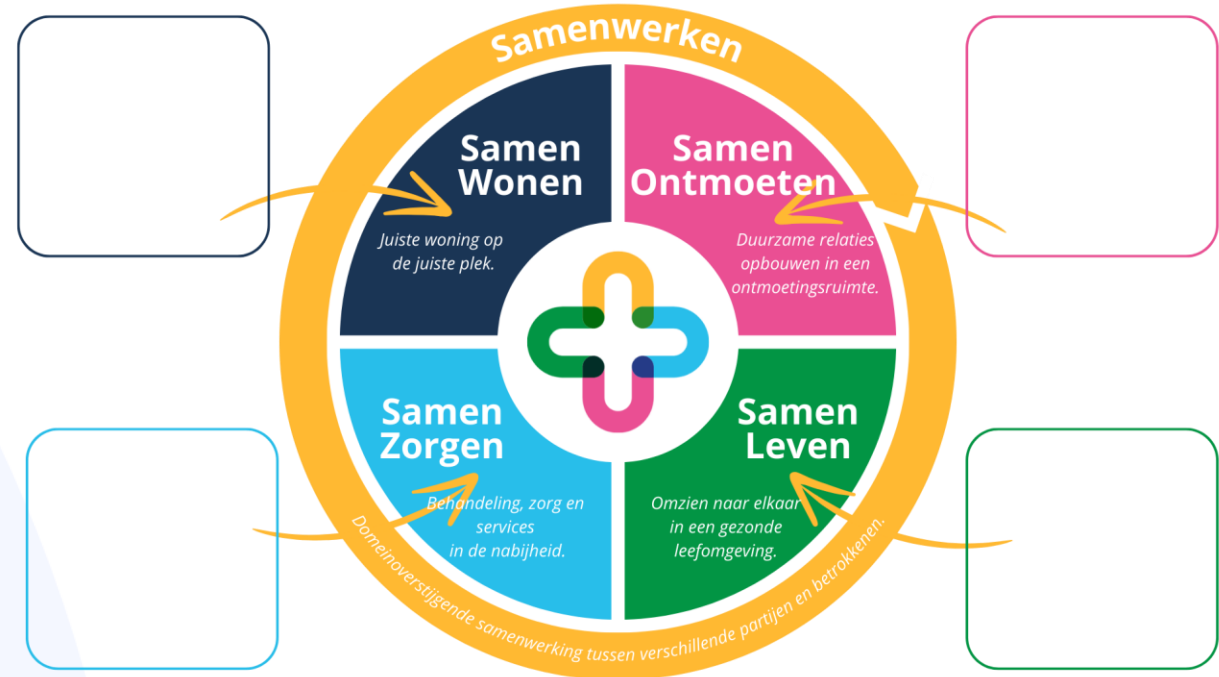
Samenwerken

Samen Wonen

Juiste woning op de juiste plek.

Samen Ontmoeten

Duurzame relaties opbouwen in een ontmoetingsruimte.

Samen Zorgen

Behandeling, zorg en services in de nabijheid.

Samen Leven

Omzien naar elkaar in een gezonde leefomgeving.

Domeinoverstijgende samenwerking tussen verschillende partijen en betrokkenen.